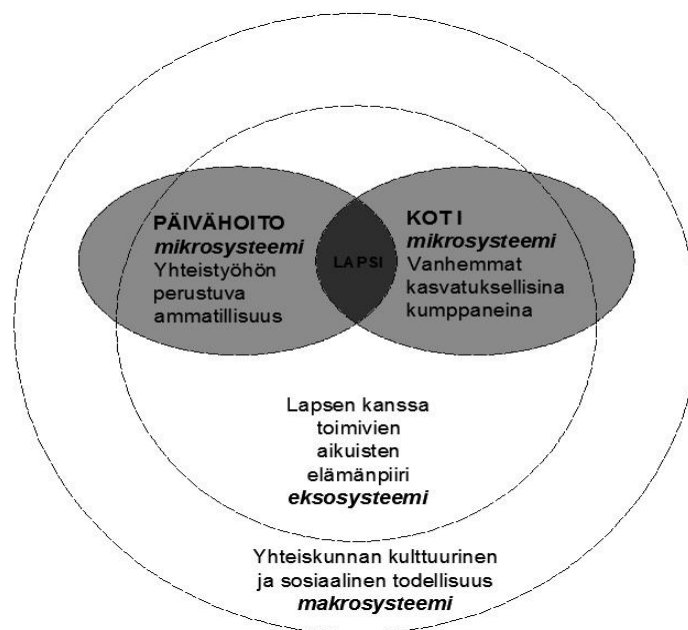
PÄIVÄHOITO
mikrosysteemi
Yhteistyöhön perustuva ammatillisuus

LAPSI

KOTI
mikrosysteemi
Vanhemmat kasvatuksellisina kumppaneina

Lapsen kanssa toimivien aikuisten elämänpiiri
eksosysteemi

Yhteiskunnan kulttuurinen ja sosiaalinen todellisuus
makrosysteemi